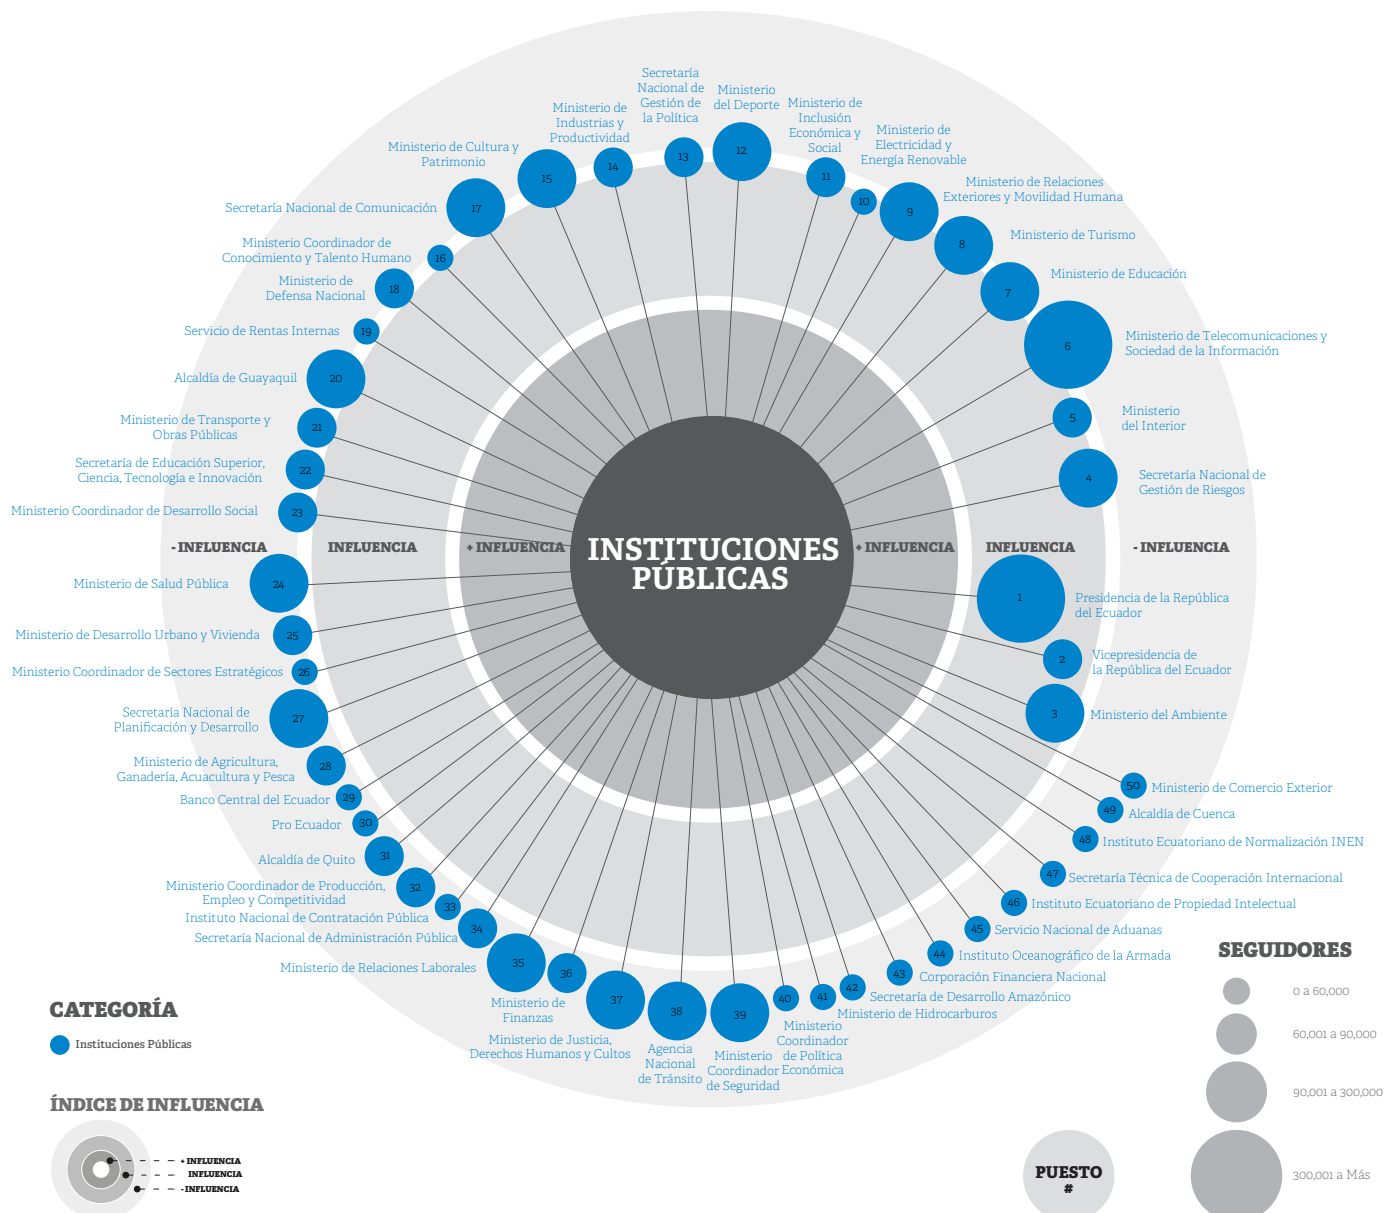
INSTITUCIONES PÚBLICAS

- INFLUENCIA
INFLUENCIA
+ INFLUENCIA
+ INFLUENCIA
INFLUENCIA
- INFLUENCIA

1 Presidencia de la República del Ecuador
2 Vicepresidencia de la República del Ecuador
3 Ministerio del Ambiente
4 Secretaría Nacional de Gestión de Riesgos
5 Ministerio del Interior
6 Ministerio de Telecomunicaciones y Sociedad de la Información
7 Ministerio de Educación
8 Ministerio de Turismo
9 Ministerio de Relaciones Exteriores y Movilidad Humana
10 Ministerio de Electricidad y Energía Renovable
11 Ministerio de Inclusión Económica y Social
12 Ministerio del Deporte
13 Secretaría Nacional de Gestión de la Política
14 Ministerio de Industrias y Productividad
15 Ministerio de Cultura y Patrimonio
17 Secretaría Nacional de Comunicación
16 Ministerio Coordinador de Conocimiento y Talento Humano
18 Ministerio de Defensa Nacional
19 Servicio de Rentas Internas
20 Alcaldía de Guayaquil
21 Ministerio de Transporte y Obras Públicas
22 Secretaría de Educación Superior, Ciencia, Tecnología e Innovación
23 Ministerio Coordinador de Desarrollo Social
24 Ministerio de Salud Pública
25 Ministerio de Desarrollo Urbano y Vivienda
26 Ministerio Coordinador de Sectores Estratégicos
27 Secretaría Nacional de Planificación y Desarrollo
28 Ministerio de Agricultura, Ganadería, Acuacultura y Pesca
29 Banco Central del Ecuador
30 Pro Ecuador
31 Alcaldía de Quito
32 Ministerio Coordinador de Producción, Empleo y Competitividad
33 Instituto Nacional de Contratación Pública
34 Secretaría Nacional de Administración Pública
35 Ministerio de Relaciones Laborales
36 Ministerio de Finanzas
37 Ministerio de Justicia, Derechos Humanos y Cultos
38 Agencia Nacional de Tránsito
39 Ministerio Coordinador de Seguridad
40 Ministerio Coordinador de Política Económica
41 Ministerio de Hidrocarburos
42 Secretaría de Desarrollo Amazónico
43 Corporación Financiera Nacional
44 Instituto Oceanográfico de la Armada
45 Servicio Nacional de Aduanas
46 Instituto Ecuatoriano de Propiedad Intelectual
47 Secretaría Técnica de Cooperación Internacional
48 Instituto Ecuatoriano de Normalización INEN
49 Alcaldía de Cuenca
50 Ministerio de Comercio Exterior

CATEGORÍA
Instituciones Públicas

ÍNDICE DE INFLUENCIA
+ INFLUENCIA
INFLUENCIA
- INFLUENCIA

PUESTO
#

SEGUIDORES
0 a 60,000
60,001 a 90,000
90,001 a 300,000
300,001 a Más